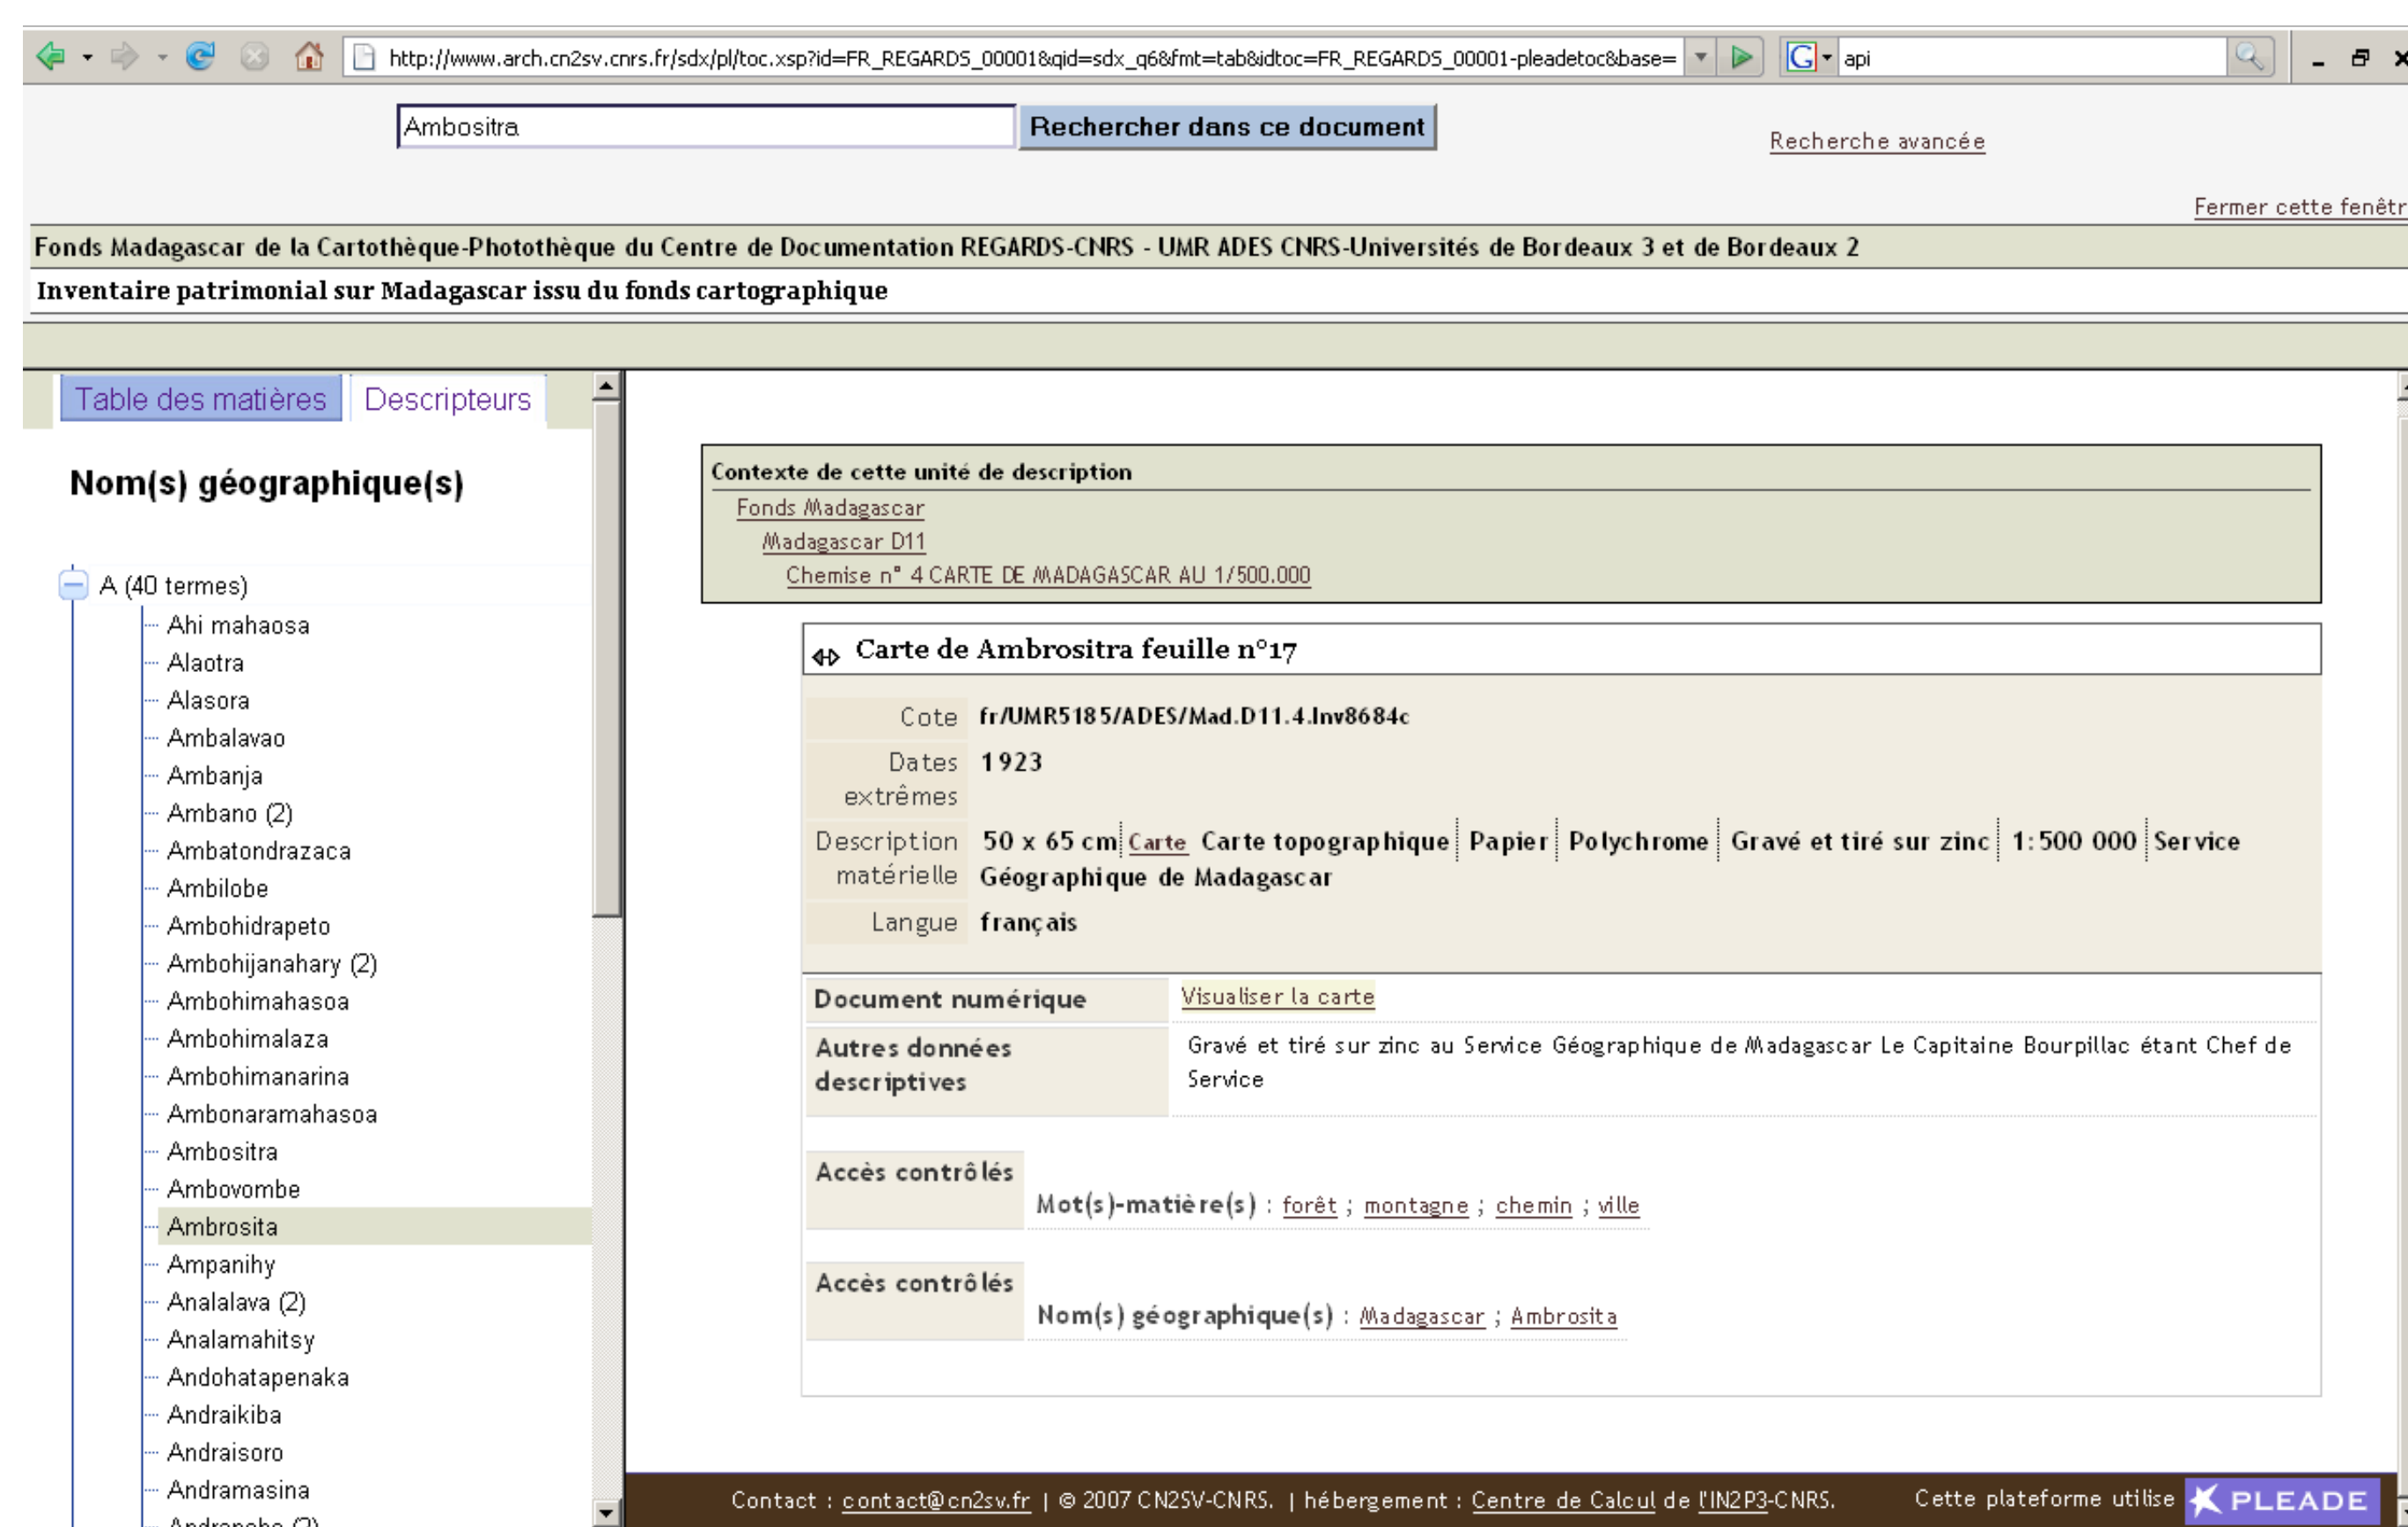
http://www.arch.cn2sv.cnrs.fr/sdx/pl/toc.xsp?id=FR_REGARDS_00001&qid=sdx_q6&fmt=tab&idtoc=FR_REGARDS_00001-pleadetoc&base=

api

Ambositra

Rechercher dans ce document

Recherche avancée

Fermer cette fenêtr

Fonds Madagascar de la Cartothèque-Photothèque du Centre de Documentation REGARDS-CNRS - UMR ADES CNRS-Universités de Bordeaux 3 et de Bordeaux 2

Inventaire patrimonial sur Madagascar issu du fonds cartographique

Table des matières | Descripteurs

Nom(s) géographique(s)

A (40 termes)
Ahi mahaosa
Alaotra
Alasora
Ambalavao
Ambanja
Ambano (2)
Ambatondrazaca
Ambilobe
Ambohidrapeto
Ambohijanahary (2)
Ambohimahasoa
Ambohimalaza
Ambohimanarina
Ambonaramahasoa
Ambositra
Ambovombe
Ambrosita
Ampanihy
Analalava (2)
Analamahitsy
Andohatapenaka
Andraikiba
Andraisoro
Andramasina
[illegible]

Contexte de cette unité de description
Fonds Madagascar
Madagascar D11
Chemise n° 4 CARTE DE MADAGASCAR AU 1/500.000

Carte de Ambrositra feuille n°17

| Cote | fr/UMR5185/ADES/Mad.D11.4.Inv8684c |
|---|---|
| Dates extrêmes | 1923 |
| Description matérielle | 50 x 65 cm Carte Carte topographique Papier Polychrome Gravé et tiré sur zinc 1:500 000 Service Géographique de Madagascar |
| Langue | français |

| Document numérique | Visualiser la carte |
|---|---|
| Autres données descriptives | Gravé et tiré sur zinc au Service Géographique de Madagascar Le Capitaine Bourpillac étant Chef de Service |

Accès contrôlés
Mot(s)-matière(s) : forêt ; montagne ; chemin ; ville

Accès contrôlés
Nom(s) géographique(s) : Madagascar ; Ambrosita

Contact : contact@cn2sv.fr | © 2007 CN2SV-CNRS. | hébergement : Centre de Calcul de l'IN2P3-CNRS. Cette plateforme utilise PLEADE